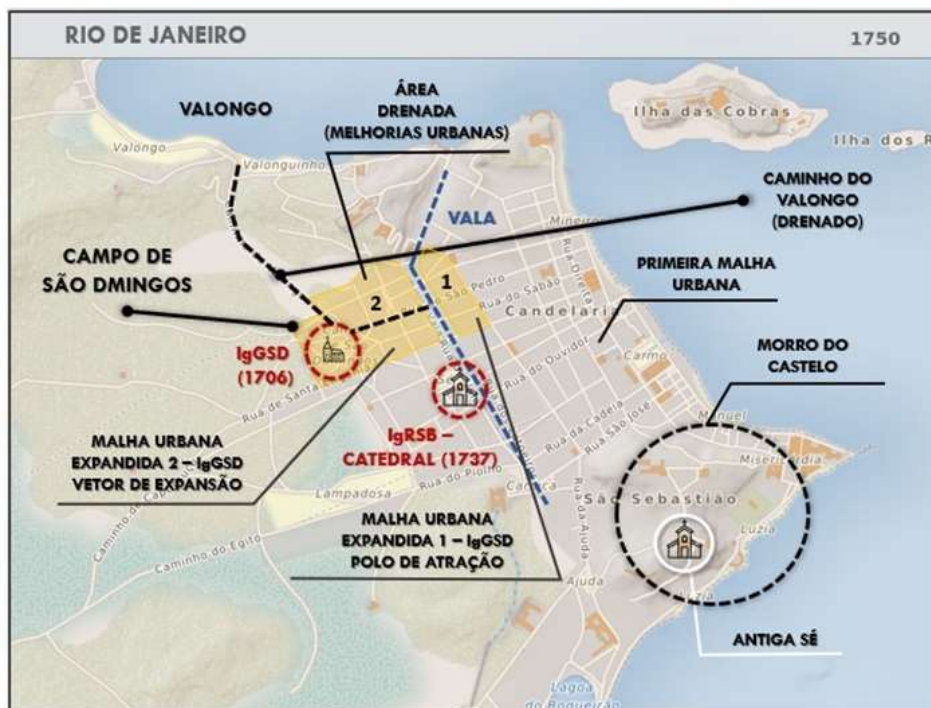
RIO DE JANEIRO

1750

VALONGO

ÁREA DRENADA (MELHORIAS URBANAS)

Ilha das Cobras

Ilha dos R

Valongo

Valonguinho

CAMINHO DO VALONGO (DRENADO)

VALA

Mineiros

CAMPO DE SÃO DMINGOS

1

2

Rua São Pedro

Rua do Sabão

Rua Direita

PRIMEIRA MALHA URBANA

Candelária

IgGSD (1706)

Rua do Ouvidor

Carmo

MORRO DO CASTELO

IgRSB – CATEDRAL (1737)

Rua de Santa

Rua da Cadeia

Rua São José

Manuel

MALHA URBANA EXPANDIDA 2 – IgGSD VETOR DE EXPANSÃO

Misericórdia

Lampadosa

Rua do Piolho

Carioca

São Sebastião

Luzia

Caminho do Egito

MALHA URBANA EXPANDIDA 1 – IgGSD POLO DE ATRAÇÃO

Rua da Ajuda

Ajuda

ANTIGA SÉ

Lagoa do Boqueirão